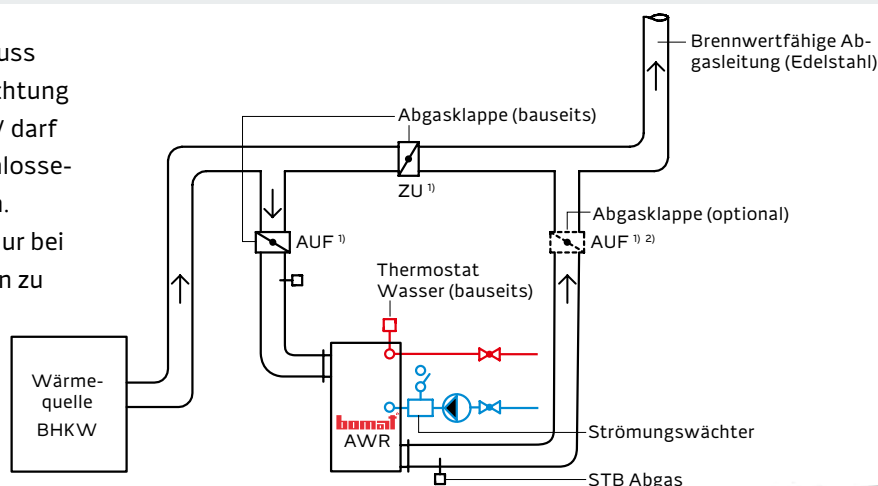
uss
htung
/ darf
losse-
.
ur bei
n zu

Brennwertfähige Abgasleitung (Edelstahl)

Abgasklappe (bauseits)

ZU $^{1)}$

Abgasklappe (optional)

AUF $^{1)}$

AUF $^{1) \, 2)}$

Thermostat Wasser (bauseits)

Wärmequelle BHKW

bomat

AWR

Strömungswächter

STB Abgas